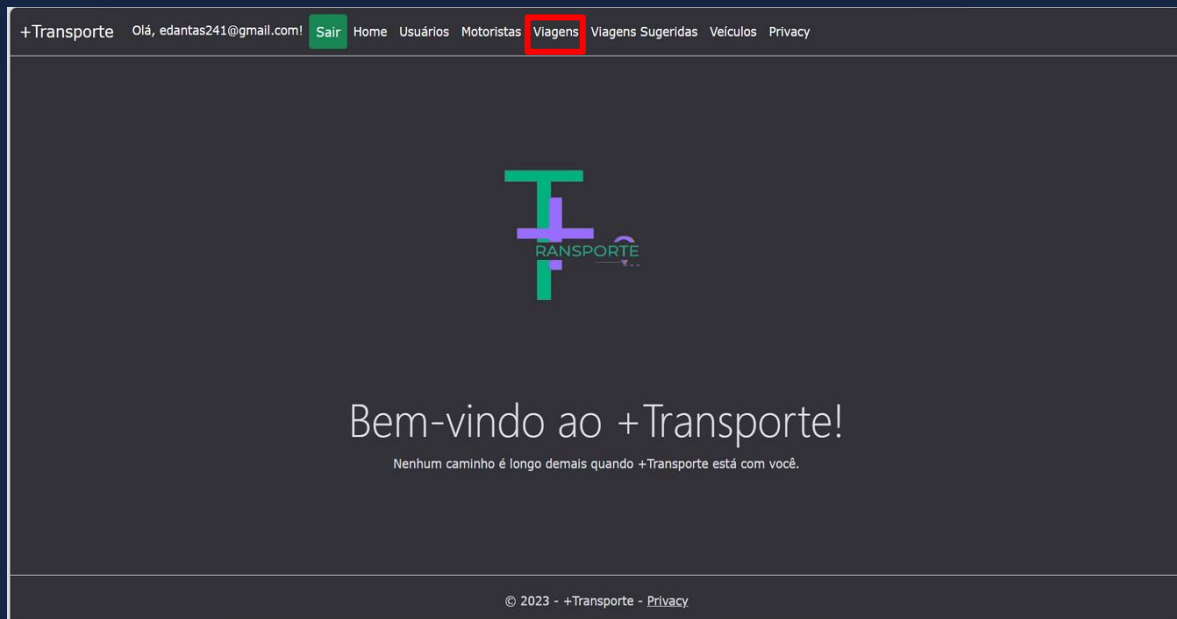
+Transporte Olá, edantas241@gmail.com! Sair Home Usuários Motoristas Viagens Viagens Sugeridas Veículos Privacy

TRANSPORTE

Bem-vindo ao +Transporte!

Nenhum caminho é longo demais quando +Transporte está com você.

© 2023 - +Transporte - Privacy